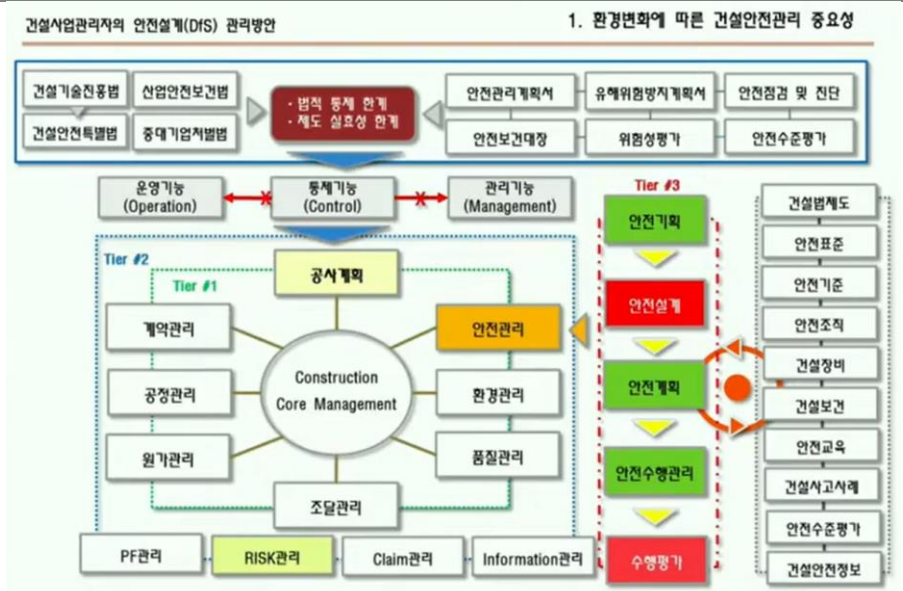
건설사업관리자의 안전설계(DfS) 관리방안

1. 환경변화에 따른 건설안전관리 중요성

건설기술진흥법
산업안전보건법
건설안전특별법
중대기업처벌법

· 법적 통제 한계
· 제도 실효성 한계

안전관리계획서
유해위험방지계획서
안전점검 및 진단
안전보건대장
위험성평가
안전수준평가

운영기능 (Operation)
통제기능 (Control)
관리기능 (Management)

Tier #2
Tier #1

공사계획
계약관리
공정관리
원가관리
Construction Core Management
안전관리
환경관리
품질관리
조달관리

PF관리
RISK관리
Claim관리
Information관리

Tier #3
안전기획
안전설계
안전계획
안전수행관리
수행평가

건설법제도
안전표준
안전기준
안전조직
건설장비
건설보건
안전교육
건설사고사례
안전수준평가
건설안전정보